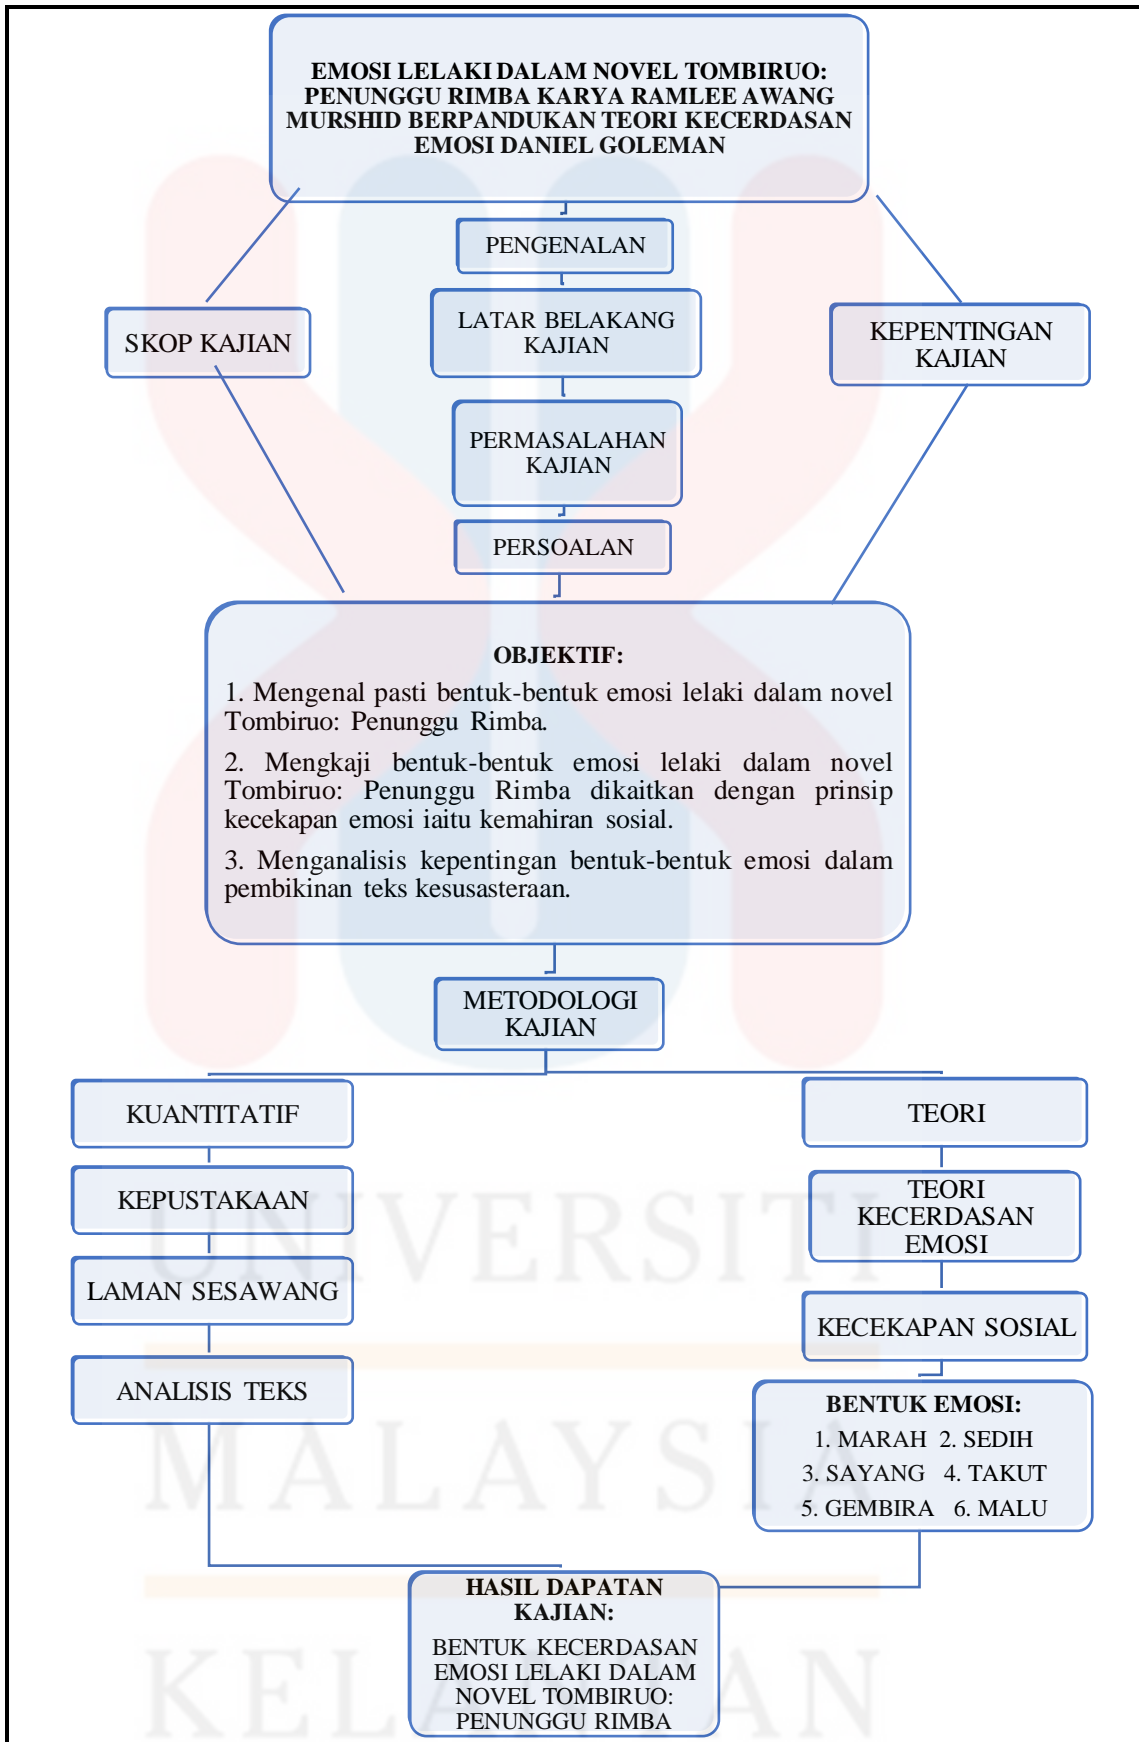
EMOSI LELAKI DALAM NOVEL TOMBIRUO: PENUNGGU RIMBA KARYA RAMLEE AWANG MURSHID BERPANDUKAN TEORI KECERDASAN EMOSI DANIEL GOLEMAN

PENGENALAN

SKOP KAJIAN

LATAR BELAKANG KAJIAN

KEPENTINGAN KAJIAN

PERMASALAHAN KAJIAN

PERSOALAN

OBJEKTIF:

1. Mengenal pasti bentuk-bentuk emosi lelaki dalam novel Tombiruo: Penunggu Rimba.

2. Mengkaji bentuk-bentuk emosi lelaki dalam novel Tombiruo: Penunggu Rimba dikaitkan dengan prinsip kecekapan emosi iaitu kemahiran sosial.

3. Menganalisis kepentingan bentuk-bentuk emosi dalam pembikinan teks kesusasteraan.

METODOLOGI KAJIAN

KUANTITATIF

TEORI

KEPUSTAKAAN

TEORI KECERDASAN EMOSI

LAMAN SESAWANG

KECEKAPAN SOSIAL

ANALISIS TEKS

BENTUK EMOSI:
1. MARAH 2. SEDIH
3. SAYANG 4. TAKUT
5. GEMBIRA 6. MALU

HASIL DAPATAN KAJIAN:
BENTUK KECERDASAN EMOSI LELAKI DALAM NOVEL TOMBIRUO: PENUNGGU RIMBA

UNIVERSITI MALAYSIA KELANTAN